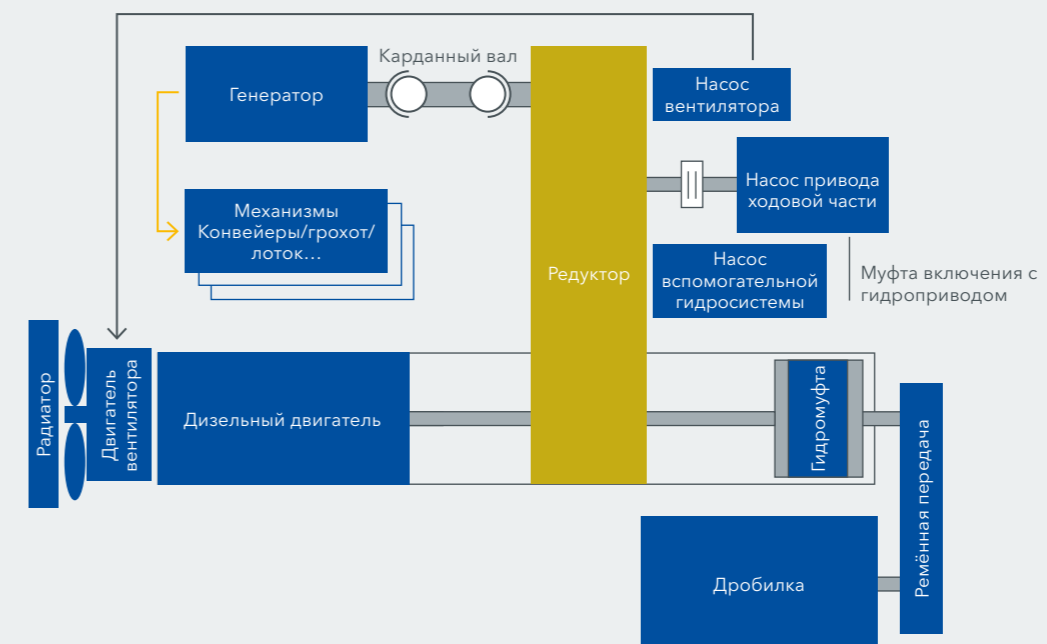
Генератор

Карданный вал

Редуктор

Насос вентилятора

Насос привода ходовой части

Механизмы Конвейеры/грохот/лоток…

Насос вспомогательной гидросистемы

Муфта включения с гидроприводом

Радиатор

Двигатель вентилятора

Дизельный двигатель

Гидромуфта

Ремённая передача

Дробилка